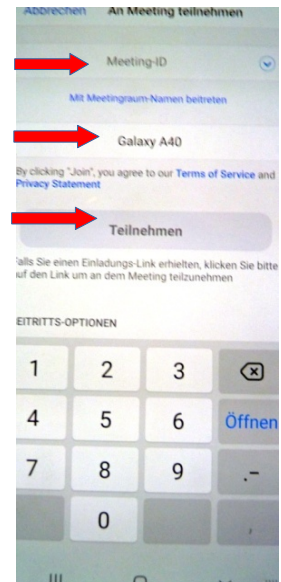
Abbrechen An Meeting teilnehmen

Meeting-ID

Mit Meetingraum-Namen beitreten

Galaxy A40

By clicking "Join", you agree to our Terms of Service and Privacy Statement

Teilnehmen

Falls Sie einen Einladungs-Link erhalten, klicken Sie bitte auf den Link um an dem Meeting teilzunehmen

BEITRITTS-OPTIONEN

| 1 | 2 | 3 | ⌫ |
|---|---|---|---|
| 4 | 5 | 6 | Öffnen |
| 7 | 8 | 9 | .- |
| | 0 | | , |